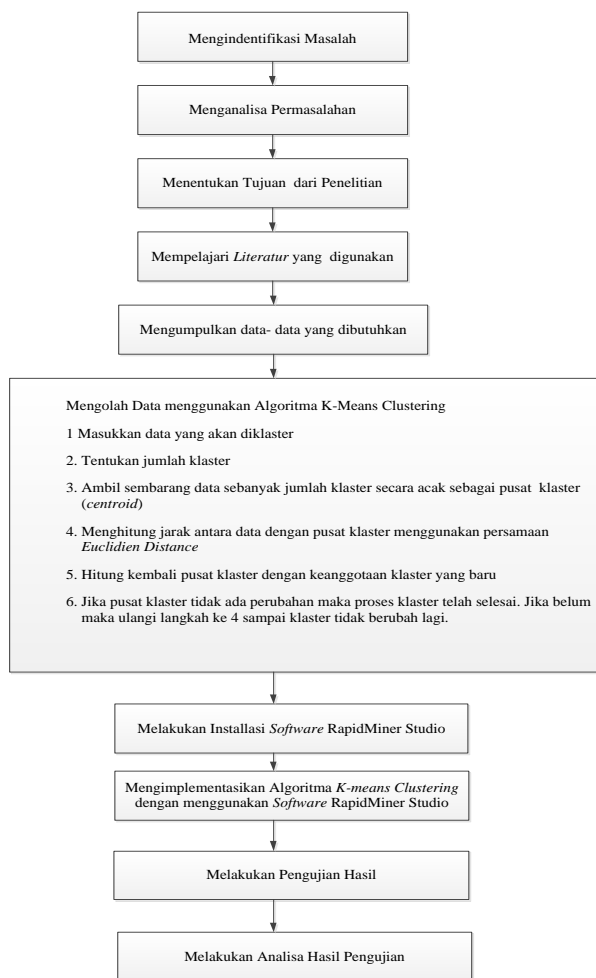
Mengindentifikasi Masalah

Menganalisa Permasalahan

Menentukan Tujuan dari Penelitian

Mempelajari *Literatur* yang digunakan

Mengumpulkan data- data yang dibutuhkan

Mengolah Data menggunakan Algoritma K-Means Clustering

1 Masukkan data yang akan diklaster

2. Tentukan jumlah klaster

3. Ambil sembarang data sebanyak jumlah klaster secara acak sebagai pusat klaster (*centroid*)

4. Menghitung jarak antara data dengan pusat klaster menggunakan persamaan *Euclidien Distance*

5. Hitung kembali pusat klaster dengan keanggotaan klaster yang baru

6. Jika pusat klaster tidak ada perubahan maka proses klaster telah selesai. Jika belum maka ulangi langkah ke 4 sampai klaster tidak berubah lagi.

Melakukan Installasi *Software* RapidMiner Studio

Mengimplementasikan Algoritma *K-means Clustering* dengan menggunakan *Software* RapidMiner Studio

Melakukan Pengujian Hasil

Melakukan Analisa Hasil Pengujian